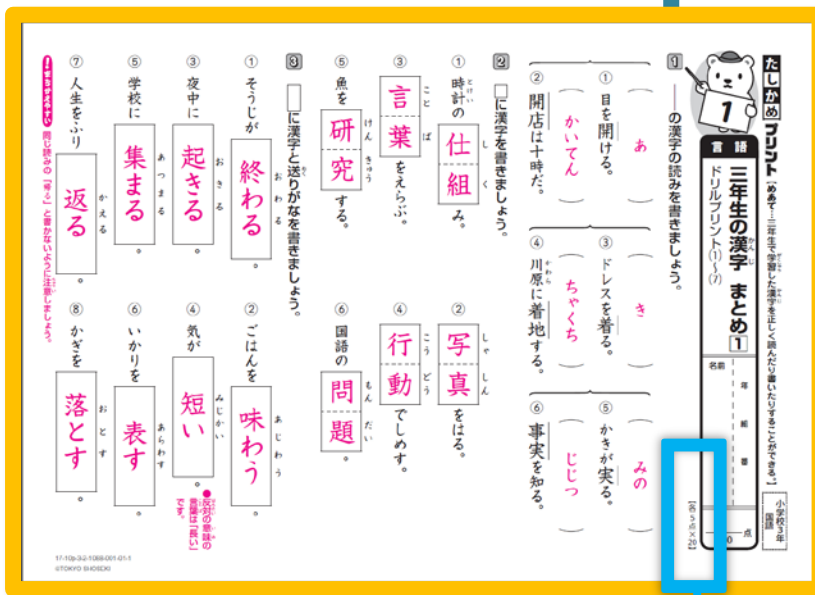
たしかめプリント
【めあて…三年生で学習した漢字を正しく読んだり書いたりすることができる。】
1
言語
三年生の漢字 まとめ 1
ドリルプリント(1)〜(7)
小学校3年 国語
名前
年 組 番
点
〔各5点×20〕

1 ――の漢字の読みを書きましょう。
① 目を開ける。(あ)
② 開店は十時だ。(かいてん)
③ ドレスを着る。(き)
④ 川原に着地する。(ちゃくち)
⑤ かきが実る。(みの)
⑥ 事実を知る。(じじつ)

2 □に漢字を書きましょう。
① 時計の仕組み。(とけい・し・く)
② 写真をはる。(しゃ・しん)
③ 言葉をえらぶ。(こと・ば)
④ 行動でしめす。(こう・どう)
⑤ 魚を研究する。(けん・きゅう)
⑥ 国語の問題。(もん・だい)

3 □に漢字と送りがなを書きましょう。
① そうじが終わる。(おわる)
② ごはんを味わう。(あじわう)
③ 夜中に起きる。(おきる)
④ 気が短い。(みじかい)
●反対の意味の言葉は「長い」です。
⑤ 学校に集まる。(あつまる)
⑥ いかりを表す。(あらわす)
⑦ 人生をふり返る。(かえる)
⑧ かぎを落とす。(おとす)
同じ読みの「帰る」と書かないように注意しましょう。

17-10p-3-2-1068-001-01-1
©TOKYO SHOSEKI